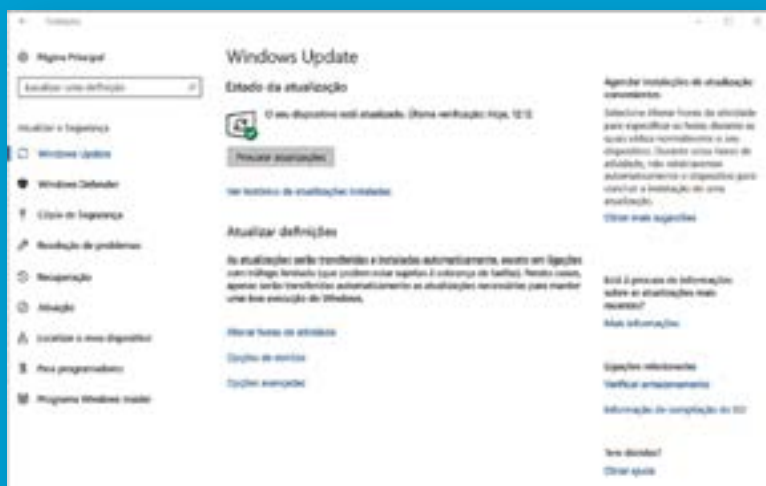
← Definições

Página Principal

Localizar uma definição

Atualizar e Segurança

Windows Update

Windows Defender

Cópia de Segurança

Resolução de problemas

Recuperação

Ativação

Localizar o meu dispositivo

Para programadores

Programa Windows Insider

Windows Update

Estado da atualização

O seu dispositivo está atualizado. Última verificação: hoje, 12:12

Procurar atualizações

Ver histórico de atualizações instaladas

Atualizar definições

As atualizações serão transferidas e instaladas automaticamente, exceto em ligações com tráfego limitado (que podem estar sujeitas à cobrança de taxas). Nesses casos, apenas serão transferidas automaticamente as atualizações necessárias para manter uma boa execução do Windows.

Alterar horas de atividade

Opções de reinício

Opções avançadas

Agendar instalações de atualização convenientes

Selecione Alterar horas de atividade para especificar as horas durante as quais utiliza normalmente o seu dispositivo. Durante essas horas de atividade, não reiniciaremos automaticamente o dispositivo para concluir a instalação de uma atualização.

Obter mais sugestões

Está à procura de informações sobre as atualizações mais recentes?

Mais informações

Ligações relacionadas

Verificar armazenamento

Informações de compilação do SO

Tem dúvidas?

Obter ajuda